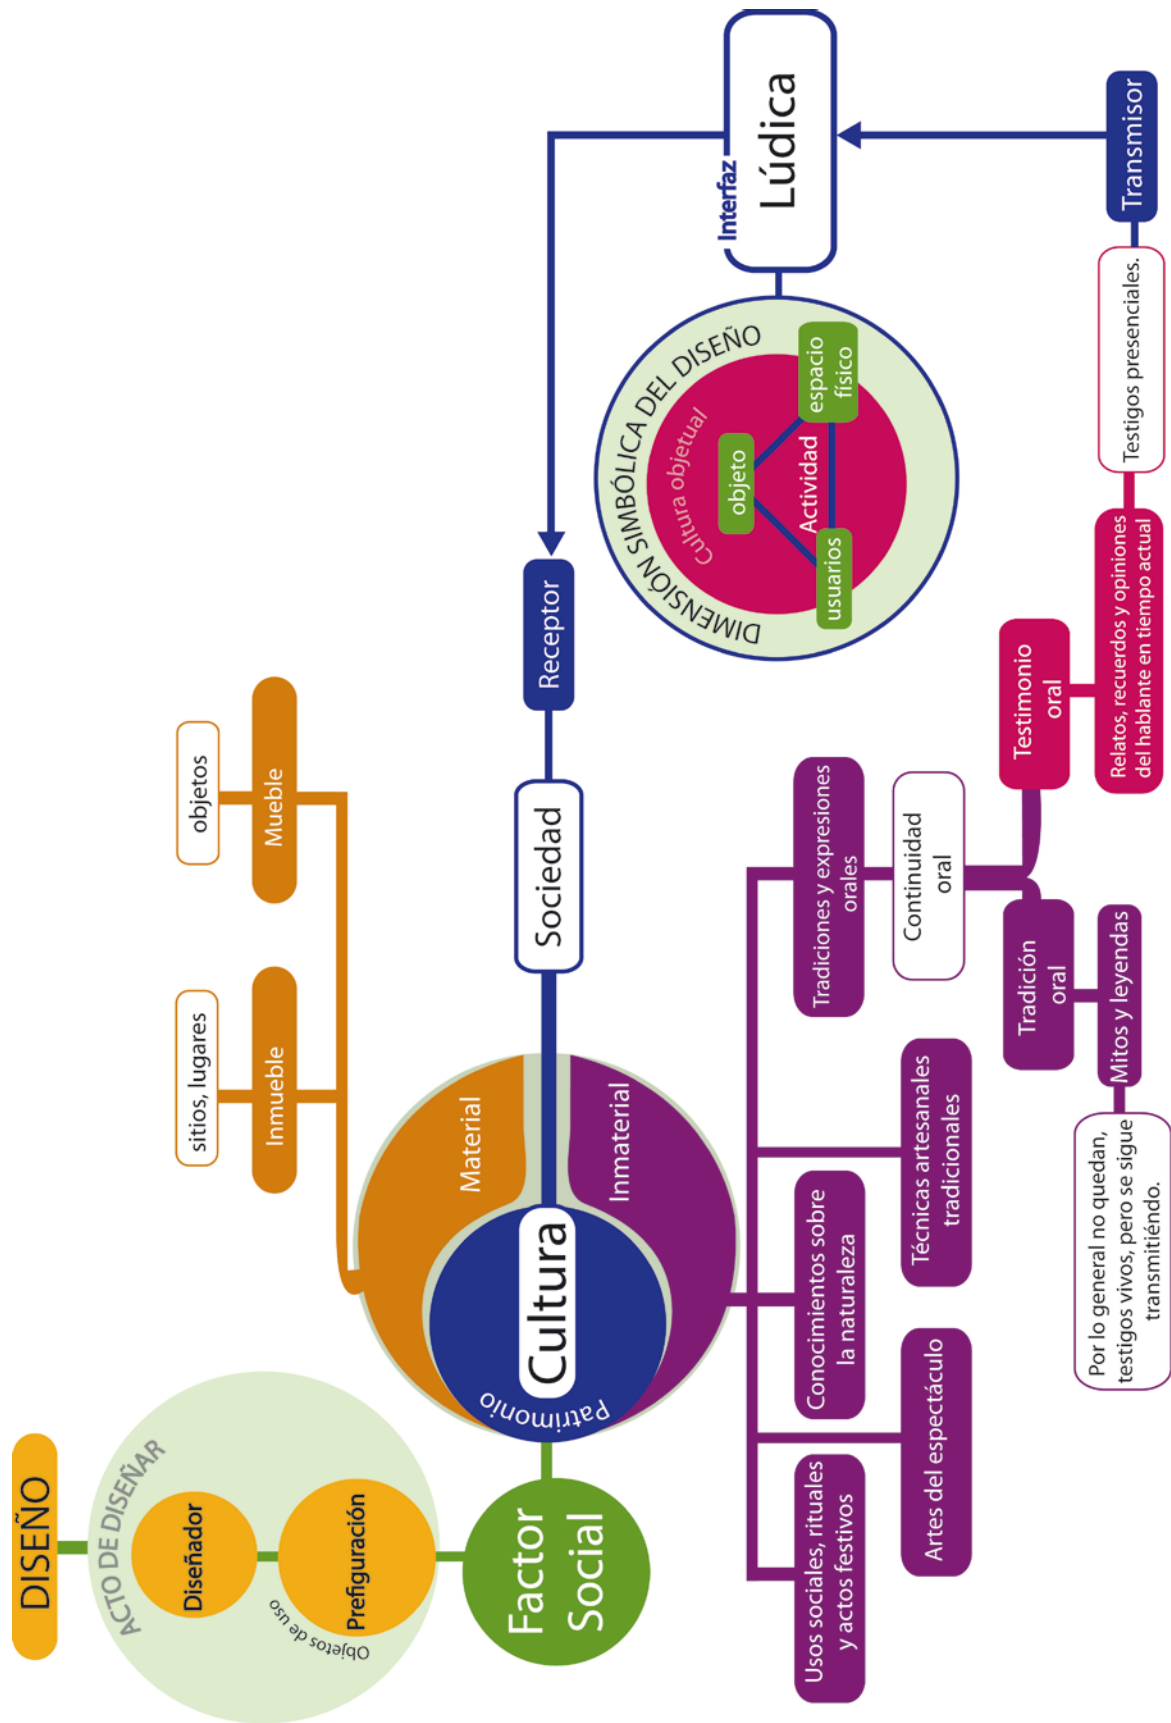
DISEÑO

ACTO DE DISEÑAR

Diseñador

Prefiguración

Objetos de uso

Factor Social

Cultura

Patrimonio

Material

Inmaterial

Inmueble

sitios, lugares

Mueble

objetos

Sociedad

Receptor

Lúdica

Interfaz

Transmisor

DIMENSIÓN SIMBÓLICA DEL DISEÑO

Cultura objetual

objeto

Actividad

espacio físico

usuarios

Testigos presenciales.

Relatos, recuerdos y opiniones del hablante en tiempo actual

Testimonio oral

Continuidad oral

Tradición oral

Mitos y leyendas

Por lo general no quedan, testigos vivos, pero se sigue transmitiéndo.

Tradiciones y expresiones orales

Técnicas artesanales tradicionales

Conocimientos sobre la naturaleza

Artes del espectáculo

Usos sociales, rituales y actos festivos